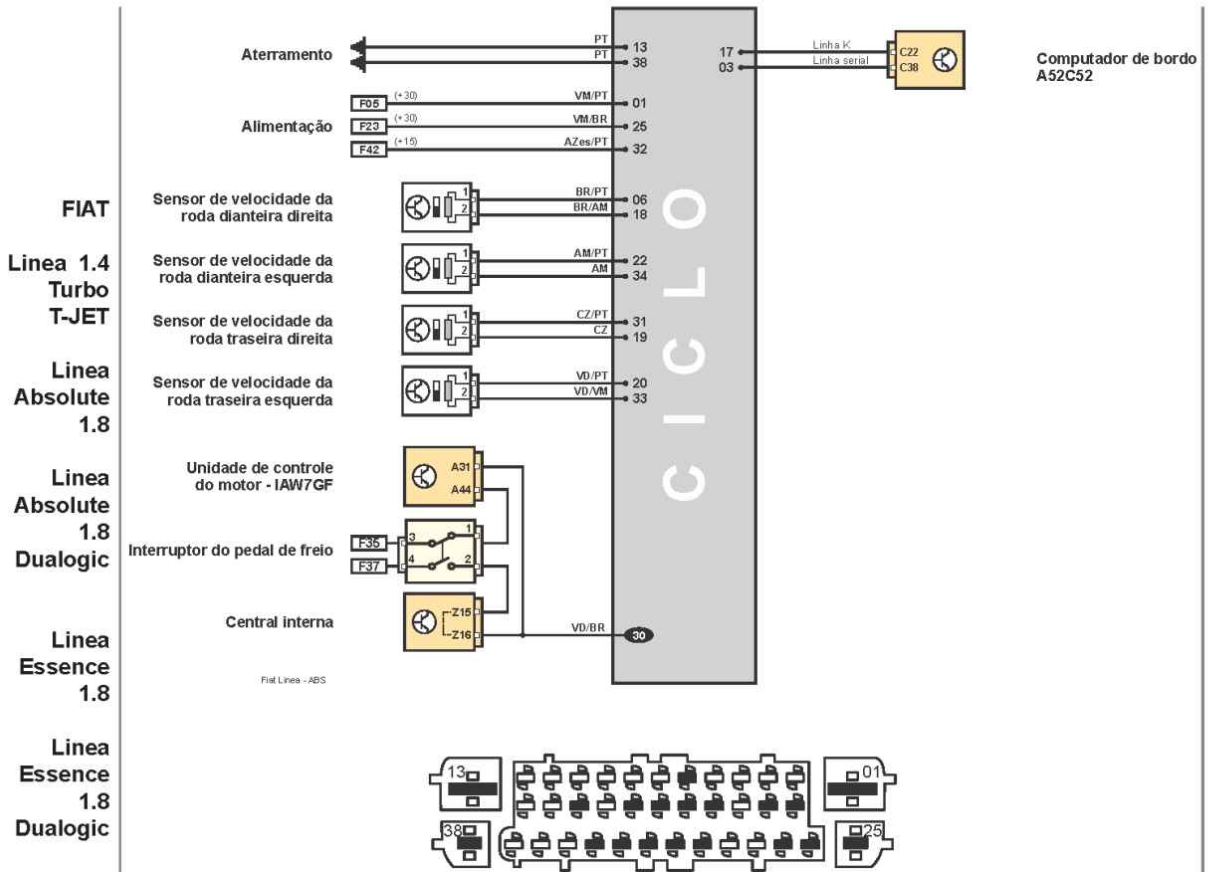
FIAT

Linea 1.4 Turbo T-JET

Linea Absolute 1.8

Linea Absolute 1.8 Dualogic

Linea Essence 1.8

Linea Essence 1.8 Dualogic

Aterramento
PT 13
PT 38

Alimentação
F05 (+30) VM/PT 01
F23 (+30) VM/BR 25
F42 (+15) AZes/PT 32

Sensor de velocidade da roda dianteira direita
1 2
BR/PT 06
BR/AM 18

Sensor de velocidade da roda dianteira esquerda
1 2
AM/PT 22
AM 34

Sensor de velocidade da roda traseira direita
1 2
CZ/PT 31
CZ 19

Sensor de velocidade da roda traseira esquerda
1 2
VD/PT 20
VD/VM 33

Unidade de controle do motor - IAW7GF
A31
A44

Interruptor do pedal de freio
F35 3 1
F37 4 2

Central interna
Z15
Z16
VD/BR 30

Fiat Linea - ABS

CICLO

17 Linha K C22
03 Linha serial C38

Computador de bordo A52C52

13
01
38
25